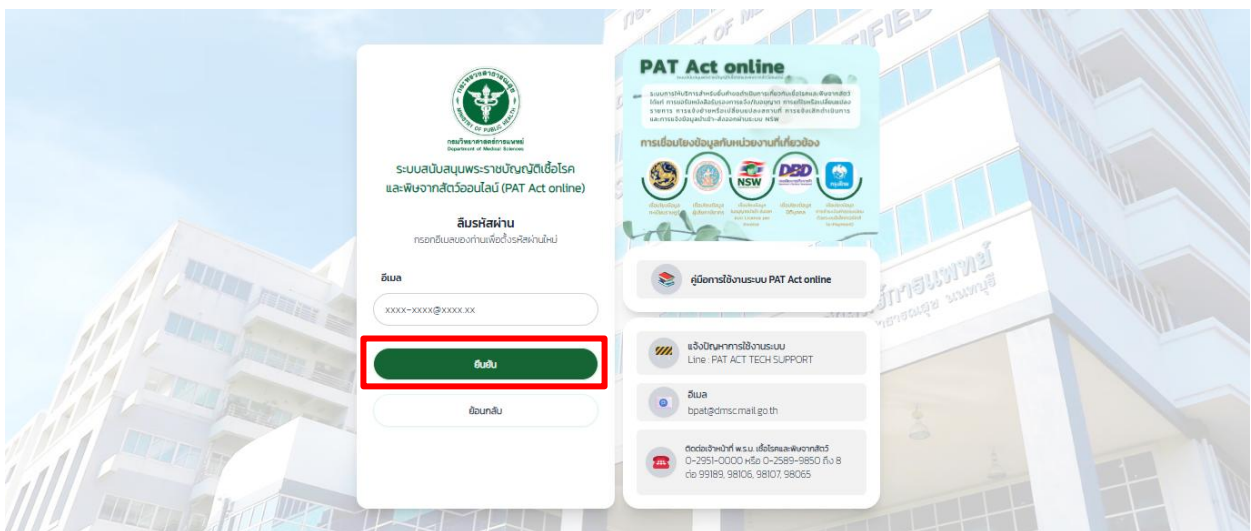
กรมวิทยาศาสตร์การแพทย์
Department of Medical Sciences

ระบบสนับสนุนพระราชบัญญัติเชื้อโรคและพิษจากสัตว์ออนไลน์ (PAT Act online)

ลืมรหัสผ่าน
กรอกอีเมลของท่านเพื่อตั้งรหัสผ่านใหม่

อีเมล
xxxx-xxxx@xxxx.xx

ยืนยัน

ย้อนกลับ

PAT Act online

การเชื่อมโยงข้อมูลกับหน่วยงานที่เกี่ยวข้อง

NSW DBD

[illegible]

คู่มือการใช้งานระบบ PAT Act online

แจ้งปัญหาการใช้งานระบบ
Line : PAT ACT TECH SUPPORT

อีเมล
bpat@dmsc.mail.go.th

ติดต่อเจ้าหน้าที่ พ.ร.บ. เชื้อโรคและพิษจากสัตว์
0-2951-0000 หรือ 0-2589-9850 ถึง 8 ต่อ 99189, 98106, 98107, 98065